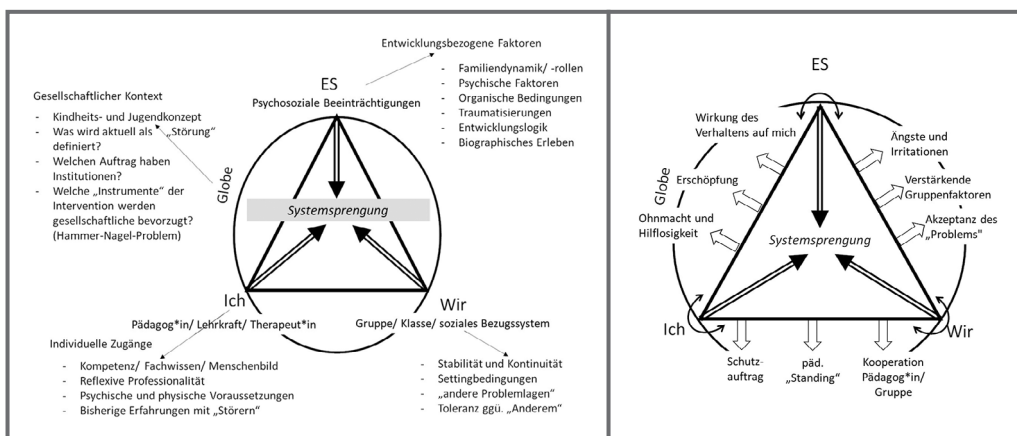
Entwicklungsbezogene Faktoren

- Familiendynamik/ -rollen
- Psychische Faktoren
- Organische Bedingungen
- Traumatisierungen
- Entwicklungslogik
- Biographisches Erleben

ES

Psychosoziale Beeinträchtigungen

Gesellschaftlicher Kontext

- Kindheits- und Jugendkonzept
- Was wird aktuell als „Störung" definiert?
- Welchen Auftrag haben Institutionen?
- Welche „Instrumente" der Intervention werden gesellschaftliche bevorzugt? (Hammer-Nagel-Problem)

Globe

Systemsprengung

Ich

Wir

Pädagog*in/ Lehrkraft/ Therapeut*in

Gruppe/ Klasse/ soziales Bezugssystem

Individuelle Zugänge

- Kompetenz/ Fachwissen/ Menschenbild
- Reflexive Professionalität
- Psychische und physische Voraussetzungen
- Bisherige Erfahrungen mit „Störern"

- Stabilität und Kontinuität
- Settingbedingungen
- „andere Problemlagen"
- Toleranz ggü. „Anderem"

ES

Wirkung des Verhaltens auf mich

Ängste und Irritationen

Globe

Erschöpfung

Verstärkende Gruppenfaktoren

Ohnmacht und Hilflosigkeit

Akzeptanz des „Problems"

Systemsprengung

Ich

Wir

Schutz-auftrag

päd. „Standing"

Kooperation Pädagog*in/ Gruppe